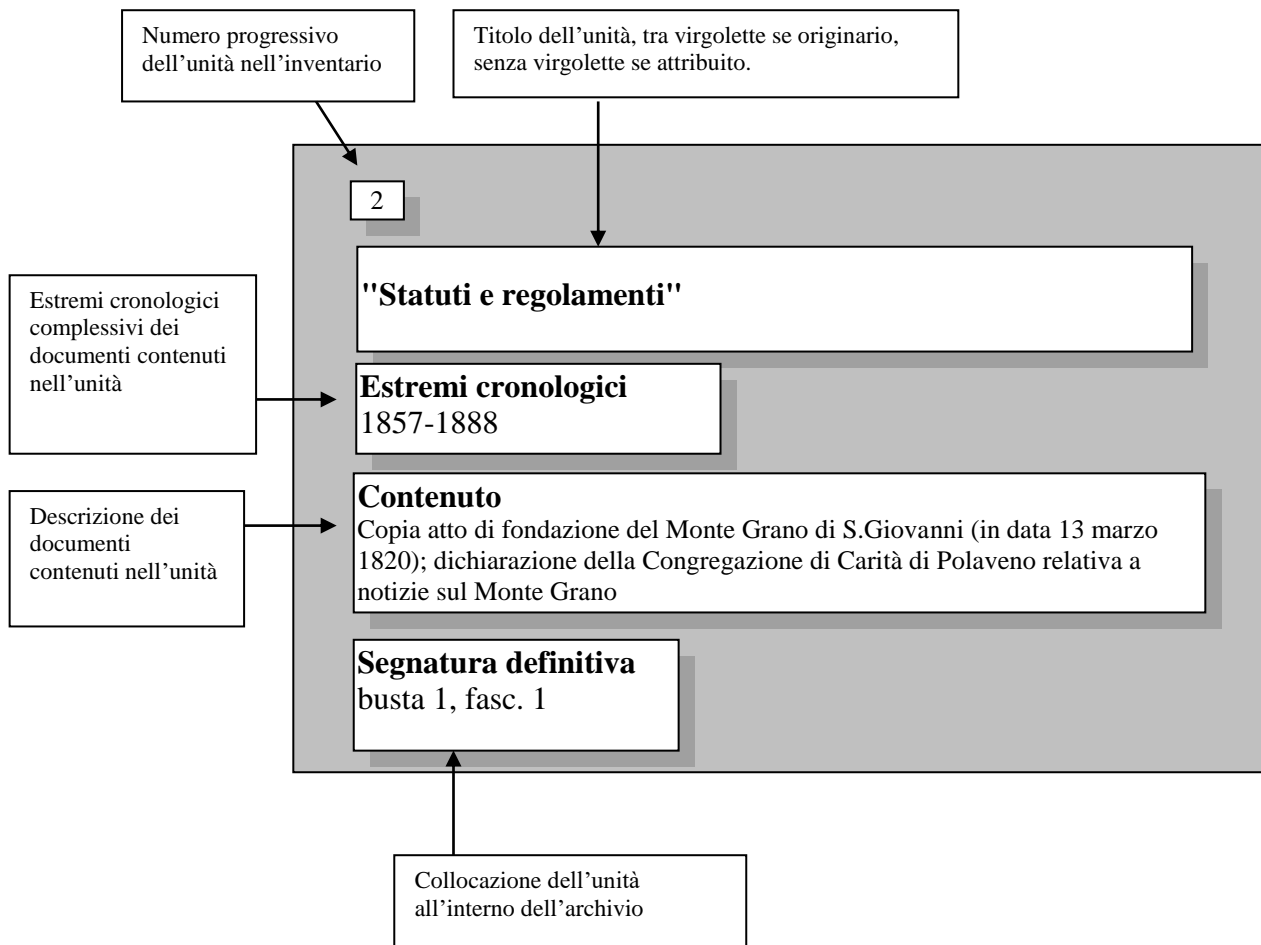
Numero progressivo dell’unità nell’inventario

Titolo dell’unità, tra virgolette se originario, senza virgolette se attribuito.

2

"Statuti e regolamenti"

Estremi cronologici complessivi dei documenti contenuti nell’unità

Estremi cronologici
1857-1888

Descrizione dei documenti contenuti nell’unità

Contenuto
Copia atto di fondazione del Monte Grano di S.Giovanni (in data 13 marzo 1820); dichiarazione della Congregazione di Carità di Polaveno relativa a notizie sul Monte Grano

Segnatura definitiva
busta 1, fasc. 1

Collocazione dell’unità all’interno dell’archivio